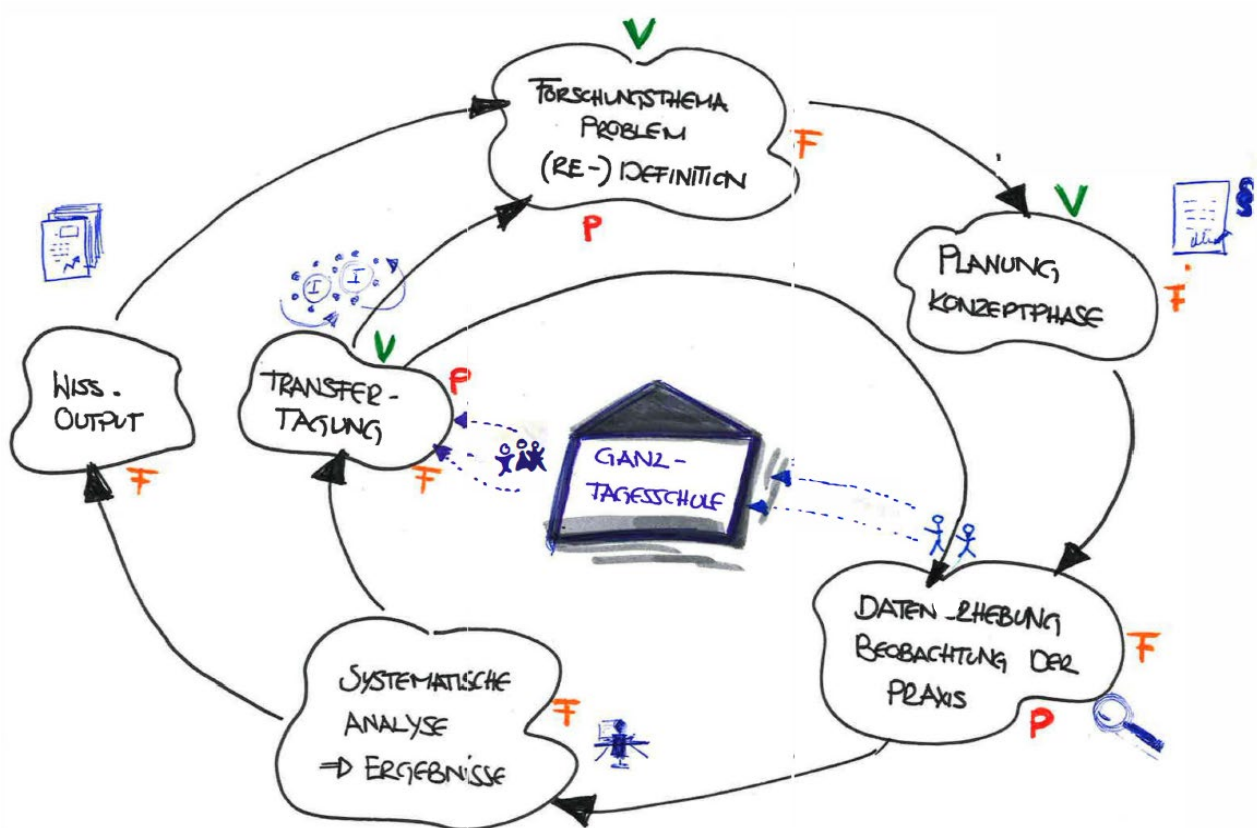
V

FORSCHUNGSTHEMA
PROBLEM
(RE-) DEFINITION

F

P

V

PLANUNG
KONZEPTPHASE

F

WISS.
OUTPUT

F

V

TRANSFER-
TAGUNG

P

F

GANZ-
TAGESSCHULE

DATEN-ERHEBUNG
BEOBACHTUNG DER
PRAXIS

F

P

SYSTEMATISCHE
ANALYSE
=> ERGEBNISSE

F